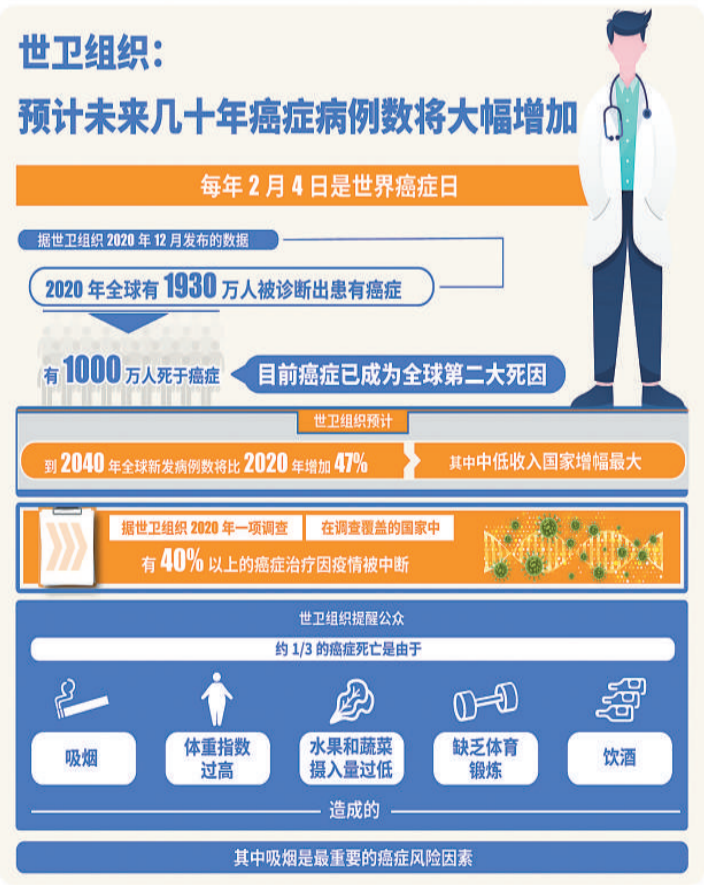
世卫组织：
预计未来几十年癌症病例数将大幅增加

每年 2 月 4 日是世界癌症日

据世卫组织 2020 年 12 月发布的数据

2020 年全球有 1930 万人被诊断出患有癌症

有 1000 万人死于癌症

目前癌症已成为全球第二大死因

世卫组织预计

到 2040 年全球新发病例数将比 2020 年增加 47%

其中中低收入国家增幅最大

据世卫组织 2020 年一项调查

在调查覆盖的国家中

有 40% 以上的癌症治疗因疫情被中断

世卫组织提醒公众

约 1/3 的癌症死亡是由于

吸烟

体重指数过高

水果和蔬菜摄入量过低

缺乏体育锻炼

饮酒

造成的

其中吸烟是最重要的癌症风险因素